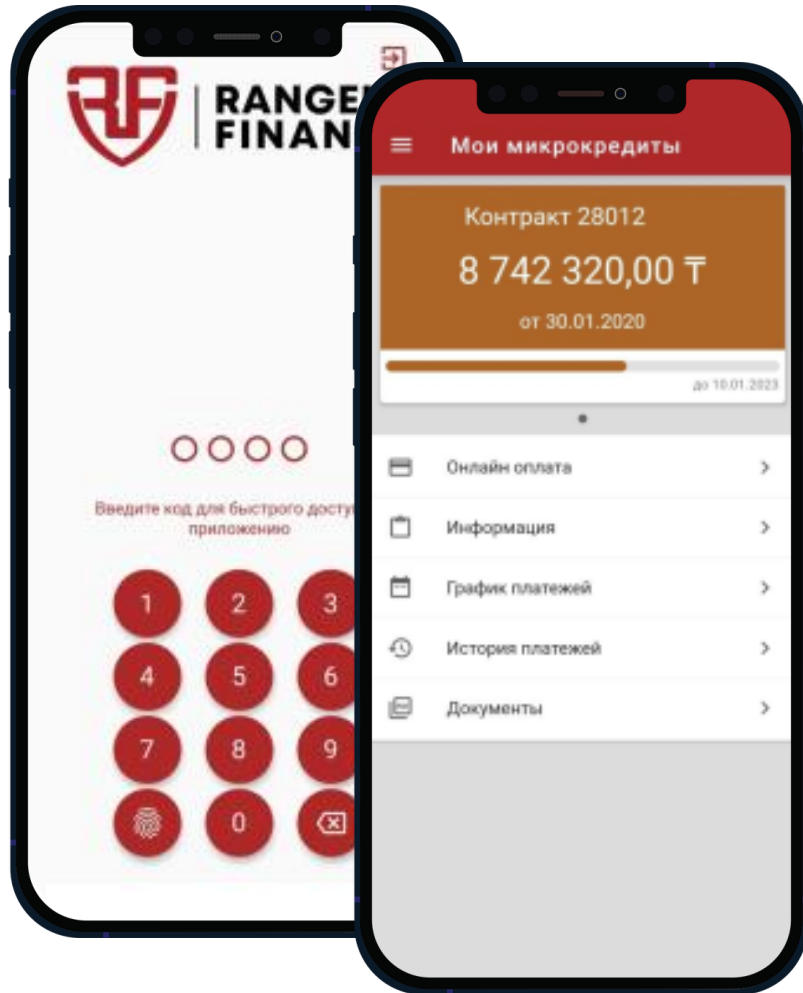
RANGE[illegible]
FINAN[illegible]

Введите код для быстрого досту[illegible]
приложению

1 2 3
4 5 6
7 8 9
0

Мои микрокредиты

Контракт 28012
8 742 320,00 ₸
от 30.01.2020
до 10.01.2023

Онлайн оплата
Информация
График платежей
История платежей
Документы